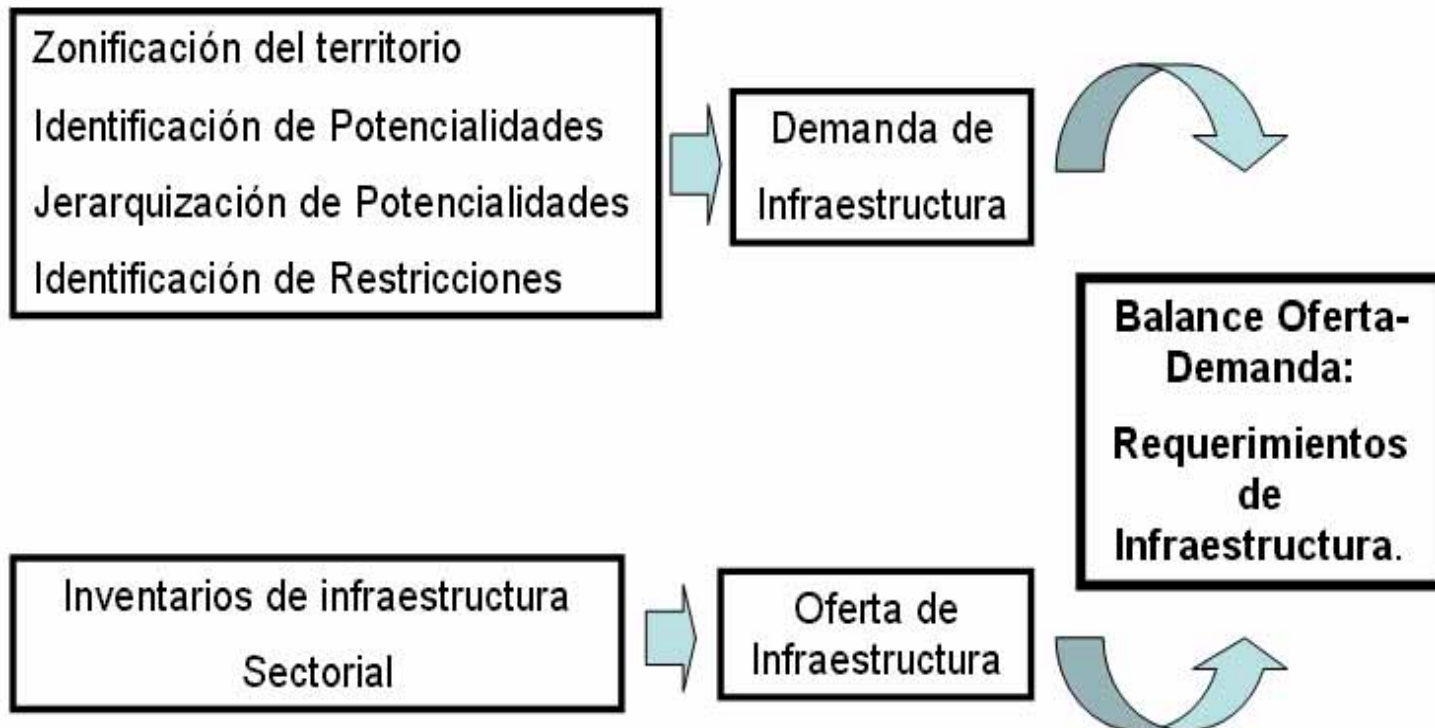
Zonificación del territorio
Identificación de Potencialidades
Jerarquización de Potencialidades
Identificación de Restricciones

Demanda de Infraestructura

Balance Oferta-Demanda:
Requerimientos de Infraestructura.

Inventarios de infraestructura Sectorial

Oferta de Infraestructura